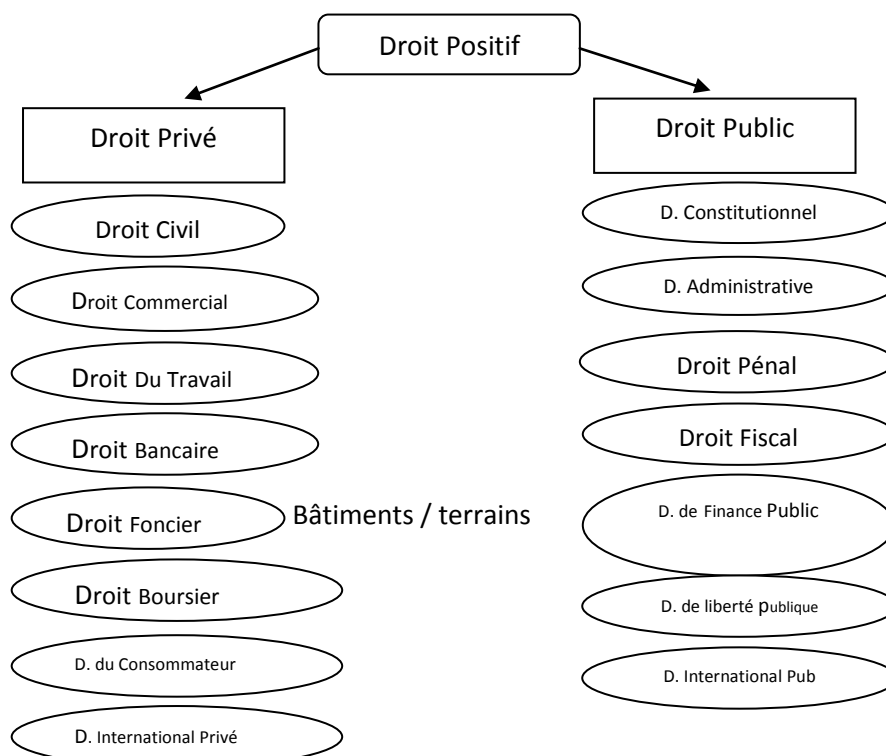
Droit Positif

Droit Privé

Droit Civil

Droit Commercial

Droit Du Travail

Droit Bancaire

Droit Foncier

Bâtiments / terrains

Droit Boursier

D. du Consommateur

D. International Privé

Droit Public

D. Constitutionnel

D. Administrative

Droit Pénal

Droit Fiscal

D. de Finance Public

D. de liberté publique

D. International Pub